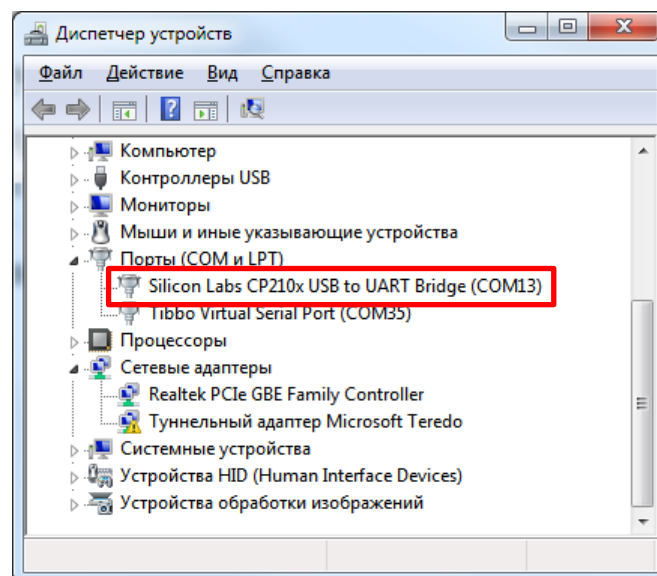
Диспетчер устройств

Файл Действие Вид Справка

Компьютер
Контроллеры USB
Мониторы
Мыши и иные указывающие устройства
Порты (COM и LPT)
Silicon Labs CP210x USB to UART Bridge (COM13)
Tibbo Virtual Serial Port (COM35)
Процессоры
Сетевые адаптеры
Realtek PCIe GBE Family Controller
Туннельный адаптер Microsoft Teredo
Системные устройства
Устройства HID (Human Interface Devices)
Устройства обработки изображений